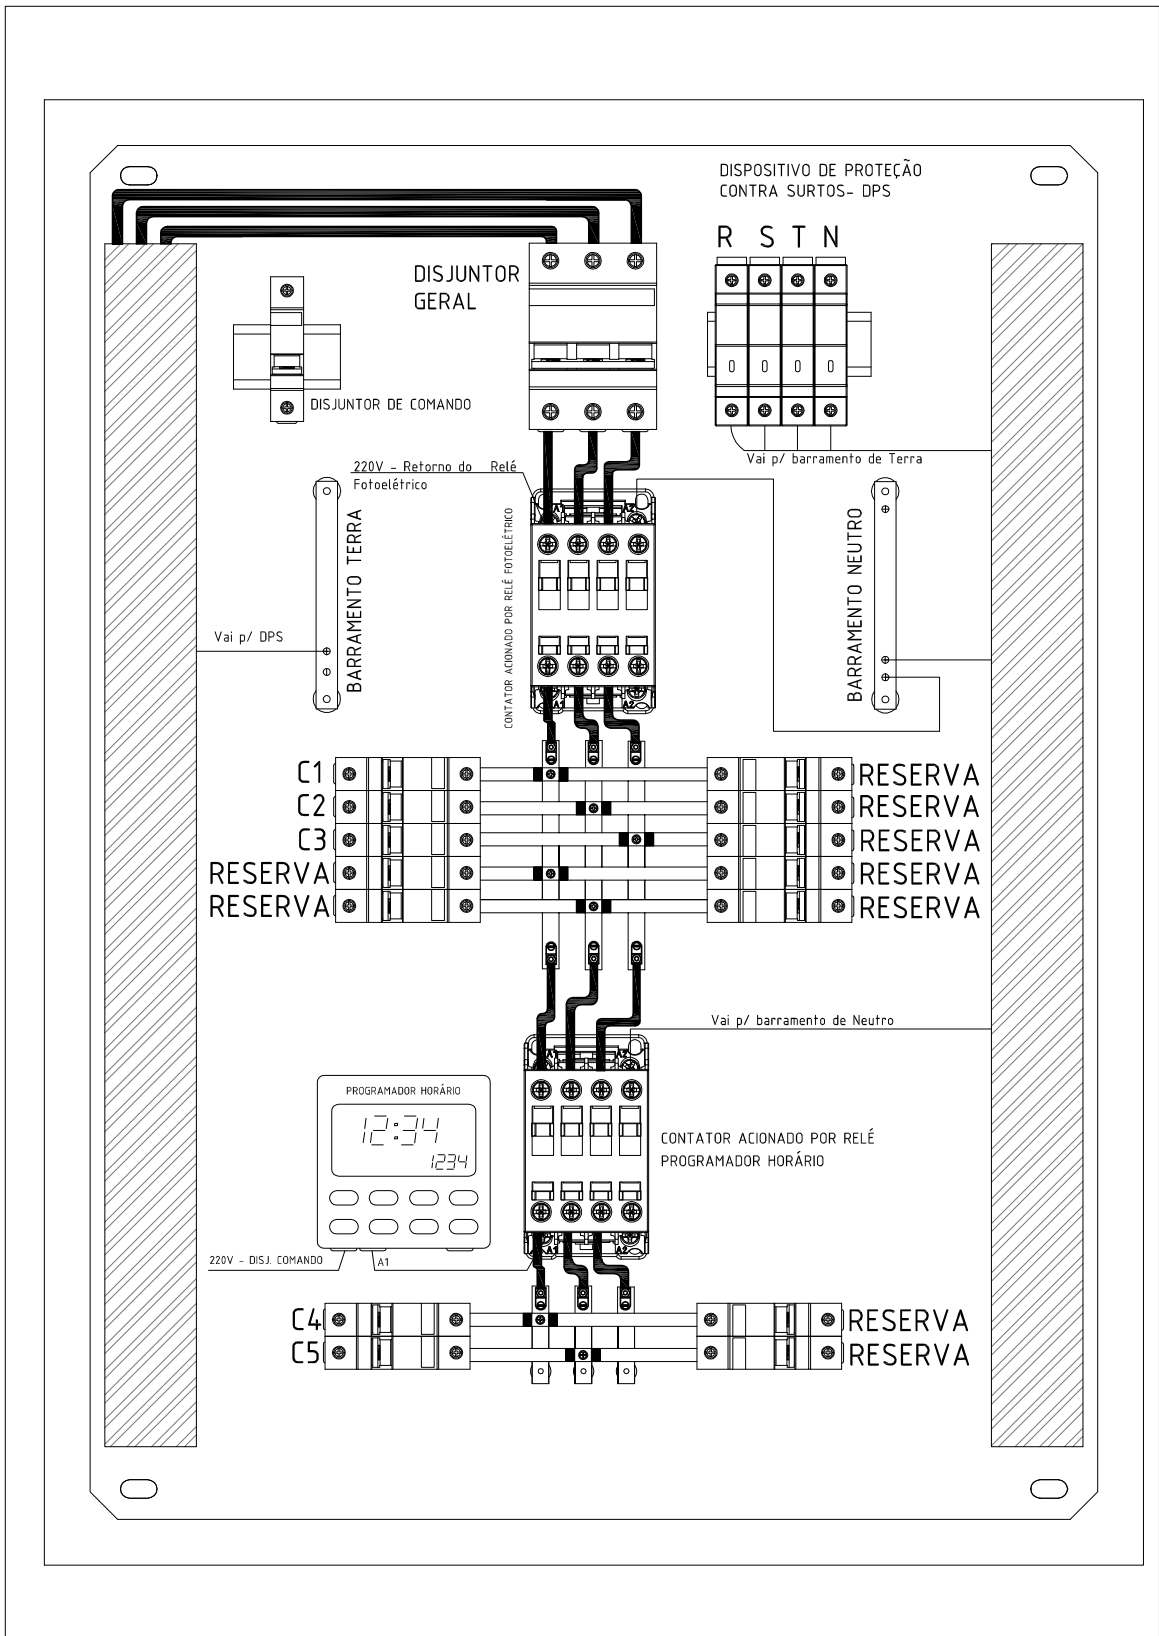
DISPOSITIVO DE PROTEÇÃO CONTRA SURTOS- DPS

R S T N

0 0 0 0

DISJUNTOR GERAL

DISJUNTOR DE COMANDO

Vai p/ barramento de Terra

220V - Retorno do Relé Fotoelétrico

BARRAMENTO TERRA

CONTATOR ACIONADO POR RELÉ FOTOELÉTRICO

BARRAMENTO NEUTRO

Vai p/ DPS

C1
C2
C3
RESERVA
RESERVA

RESERVA
RESERVA
RESERVA
RESERVA
RESERVA

Vai p/ barramento de Neutro

PROGRAMADOR HORÁRIO

12:34
1234

CONTATOR ACIONADO POR RELÉ PROGRAMADOR HORÁRIO

220V - DISJ. COMANDO

A1

C4
C5

RESERVA
RESERVA